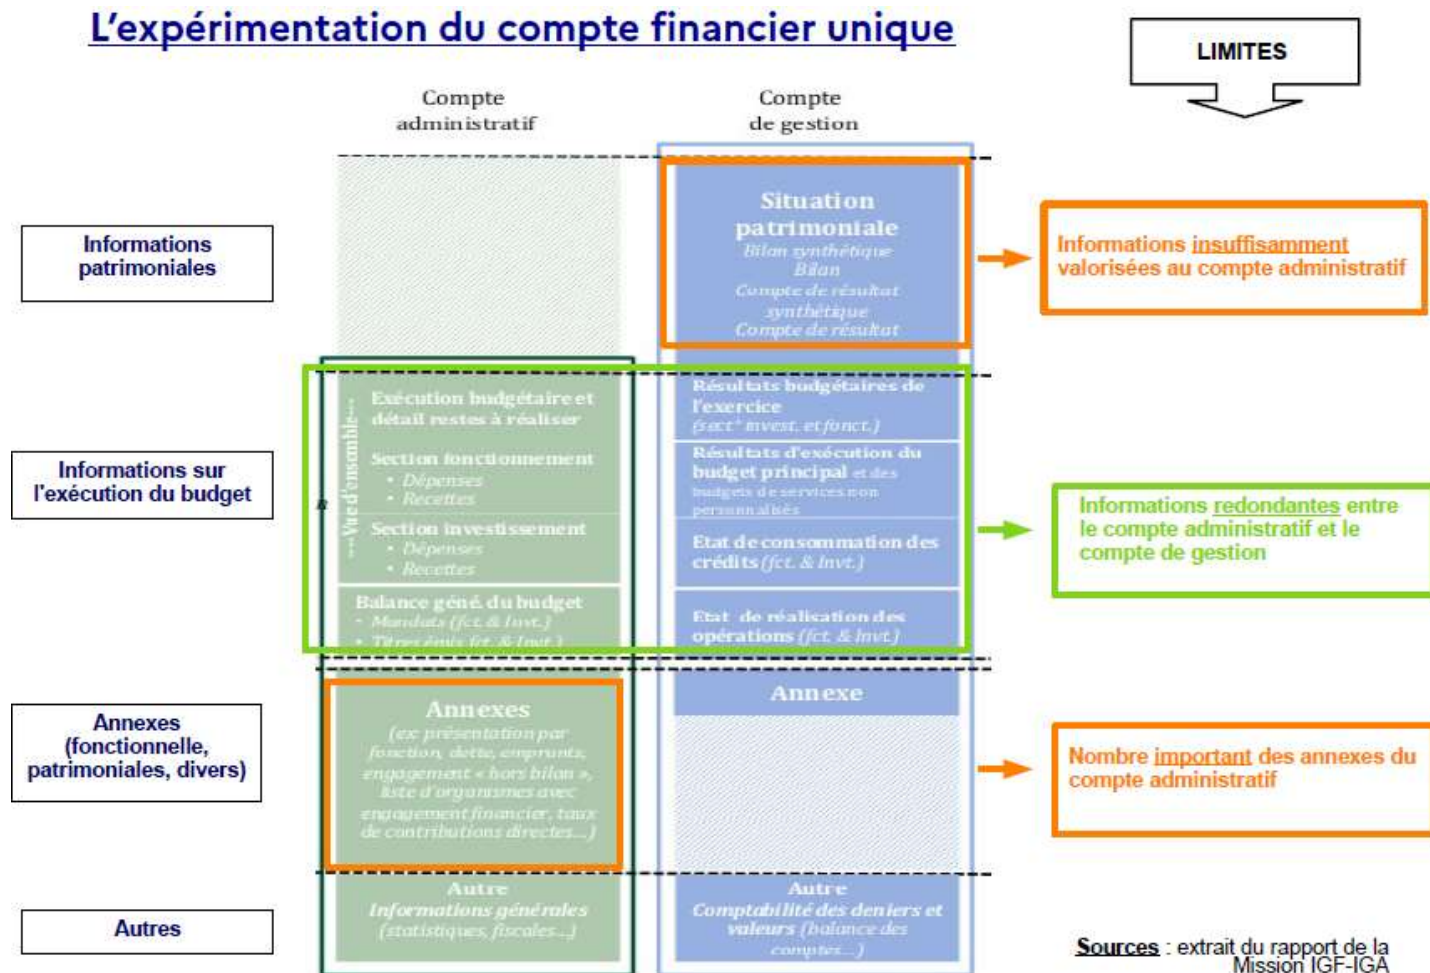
L'expérimentation du compte financier unique

LIMITES

Compte administratif

Compte de gestion

Informations patrimoniales

Situation patrimoniale
Bilan synthétique
Bilan
Compte de résultat synthétique
Compte de résultat

Informations insuffisamment valorisées au compte administratif

Informations sur l'exécution du budget

---Vue d'ensemble---

Exécution budgétaire et détail restes à réaliser

Section fonctionnement
• Dépenses
• Recettes

Section investissement
• Dépenses
• Recettes

Balance géné. du budget
- Mandats (fct. & Invt.)
- Titres émis (fct. & Invt.)

Résultats budgétaires de l'exercice
(sect° invest. et fonct.)

Résultats d'exécution du budget principal et des budgets de services non personnalisés

Etat de consommation des crédits (fct. & Invt.)

Etat de réalisation des opérations (fct. & Invt.)

Informations redondantes entre le compte administratif et le compte de gestion

Annexes (fonctionnelle, patrimoniales, divers)

Annexes
(ex: présentation par fonction, dette, emprunts, engagement « hors bilan », liste d'organismes avec engagement financier, taux de contributions directes...)

Annexe

Nombre important des annexes du compte administratif

Autres

Autre
Informations générales
(statistiques, fiscales...)

Autre
Comptabilité des deniers et valeurs (balance des comptes...)

Sources : extrait du rapport de la Mission IGF-IGA